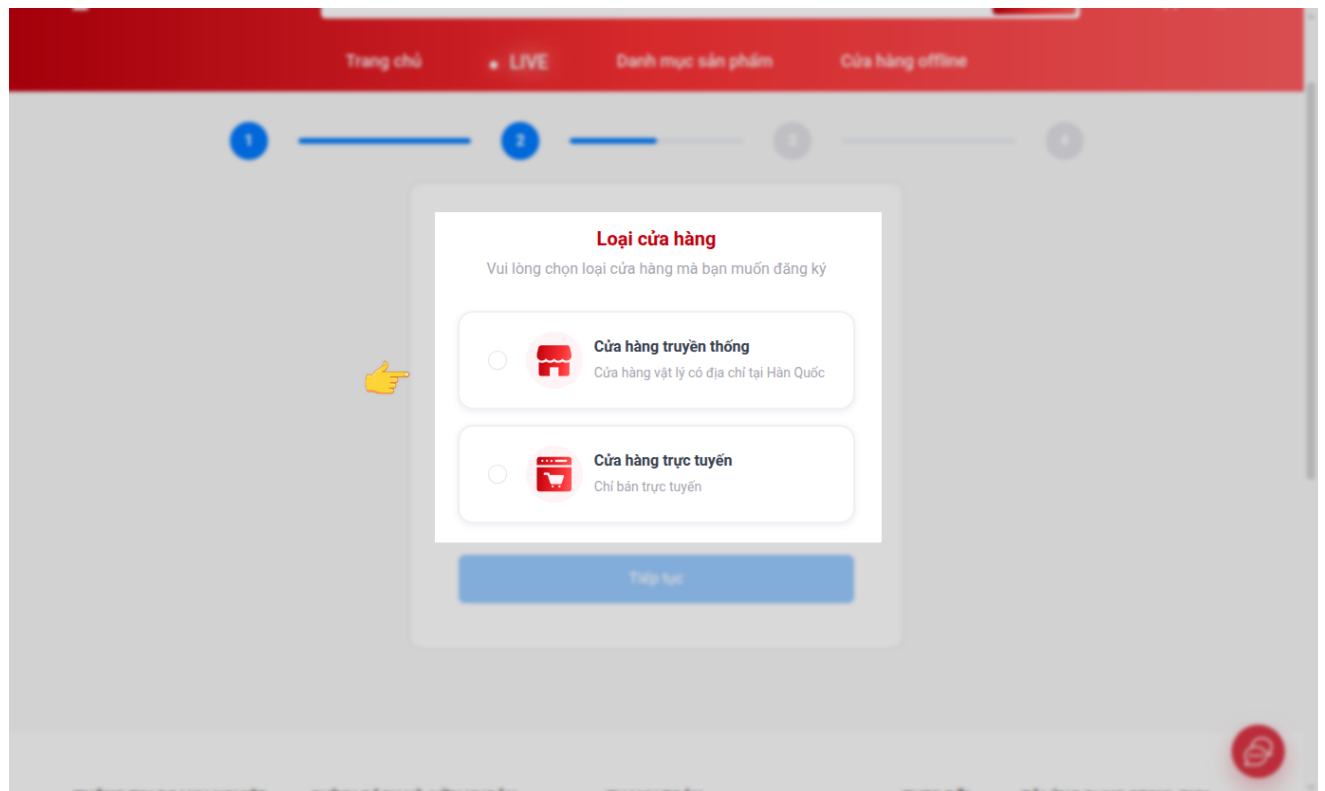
Trang chủ • LIVE Danh mục sản phẩm Cửa hàng offline

1 2 3 4

Loại cửa hàng

Vui lòng chọn loại cửa hàng mà bạn muốn đăng ký

Cửa hàng truyền thống
Cửa hàng vật lý có địa chỉ tại Hàn Quốc

Cửa hàng trực tuyến
Chỉ bán trực tuyến

Tiếp tục